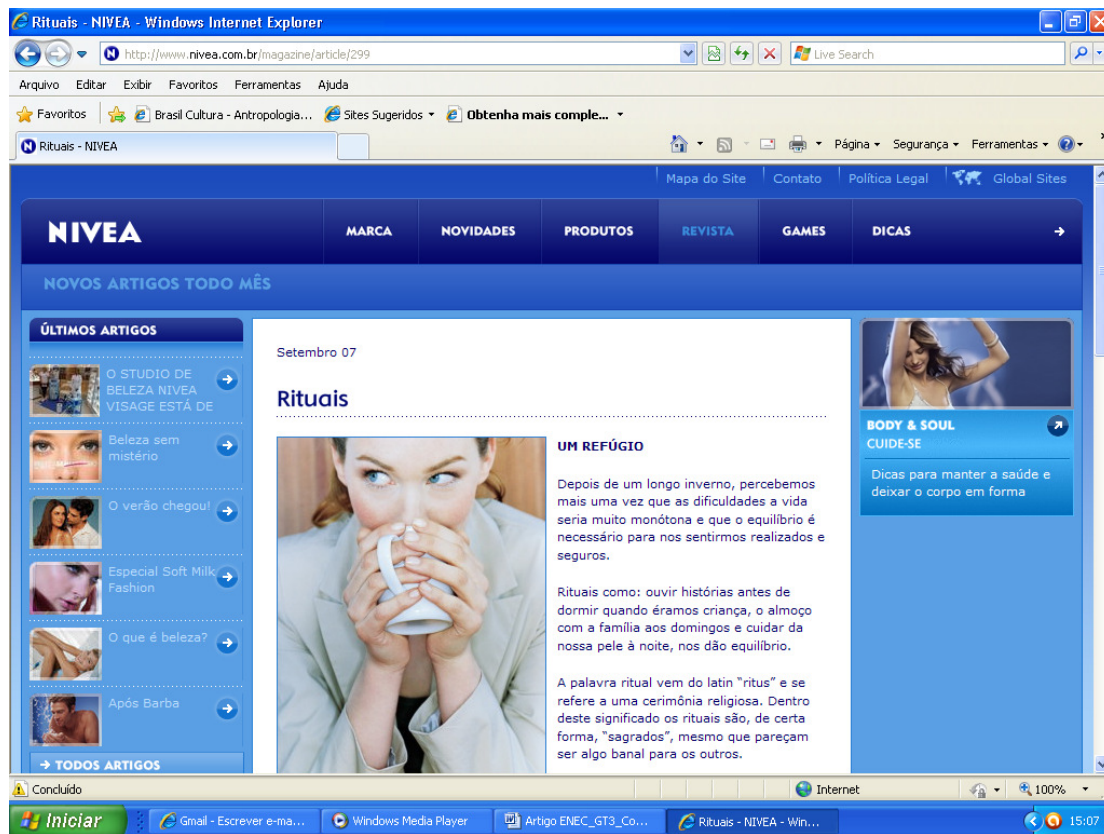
Rituais - NIVEA - Windows Internet Explorer

http://www.nivea.com.br/magazine/article/299

Live Search

Arquivo Editar Exibir Favoritos Ferramentas Ajuda

Favoritos | Brasil Cultura - Antropologia... | Sites Sugeridos | Obtenha mais comple...

Rituais - NIVEA

Página Segurança Ferramentas

Mapa do Site | Contato | Política Legal | Global Sites

NIVEA

MARCA | NOVIDADES | PRODUTOS | REVISTA | GAMES | DICAS

NOVOS ARTIGOS TODO MÊS

ÚLTIMOS ARTIGOS

O STUDIO DE BELEZA NIVEA VISAGE ESTÁ DE

Beleza sem mistério

O verão chegou!

Especial Soft Milk Fashion

O que é beleza?

Após Barba

→ TODOS ARTIGOS

Setembro 07

Rituais

UM REFÚGIO

Depois de um longo inverno, percebemos mais uma vez que as dificuldades a vida seria muito monótona e que o equilíbrio é necessário para nos sentirmos realizados e seguros.

Rituais como: ouvir histórias antes de dormir quando éramos criança, o almoço com a família aos domingos e cuidar da nossa pele à noite, nos dão equilíbrio.

A palavra ritual vem do latin "ritus" e se refere a uma cerimônia religiosa. Dentro deste significado os rituais são, de certa forma, "sagrados", mesmo que pareçam ser algo banal para os outros.

BODY & SOUL
CUIDE-SE

Dicas para manter a saúde e deixar o corpo em forma

Concluído | Internet | 100%

Iniciar | Gmail - Escrever e-ma... | Windows Media Player | Artigo ENEC_GT3_Co... | Rituais - NIVEA - Win... | 15:07